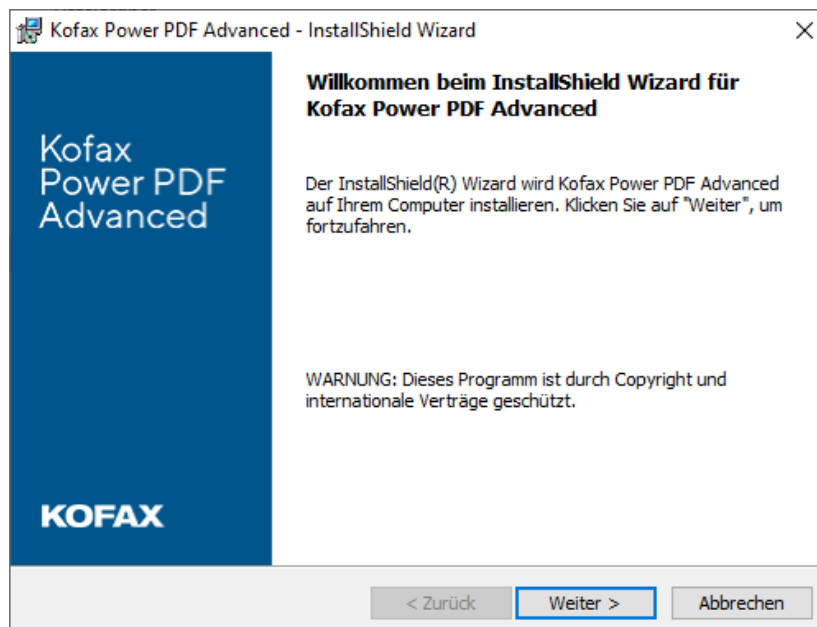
Kofax Power PDF Advanced - InstallShield Wizard

Kofax Power PDF Advanced

Willkommen beim InstallShield Wizard für Kofax Power PDF Advanced

Der InstallShield(R) Wizard wird Kofax Power PDF Advanced auf Ihrem Computer installieren. Klicken Sie auf "Weiter", um fortzufahren.

WARNUNG: Dieses Programm ist durch Copyright und internationale Verträge geschützt.

KOFAX

< Zurück
Weiter >
Abbrechen